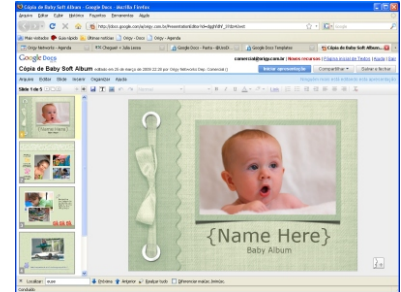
Cópia de Baby Soft Album - Google Docs - Mozilla Firefox

Arquivo Editar Exibir Histórico Favoritos Ferramentas Ajuda

http://docs.google.com/orkg.com.br/Presentation/Edit?id=

Mais visitados Guia rápido Últimas notícias Orkg - Agenda

Orkg Networks - Agenda | Chegue! + Sala Leiva | Google Docs | Google Docs Templates | Cópia de Baby Soft Album

Google Docs

comercial@orkg.com.br | Novos recursos | Página inicial do Textos | Ajuda | Sair

Cópia de Baby Soft Album

Iniciar apresentação | Compartilhar | Salvar e fechar

Arquivo Editar Slide Inserir Organizar Ajuda

Slide 1 de 5

{Name Here}
Baby Album

Localizar: Próxima Anterior Realçar tudo Diferenciar maiúsc./minúsc.

Concluído